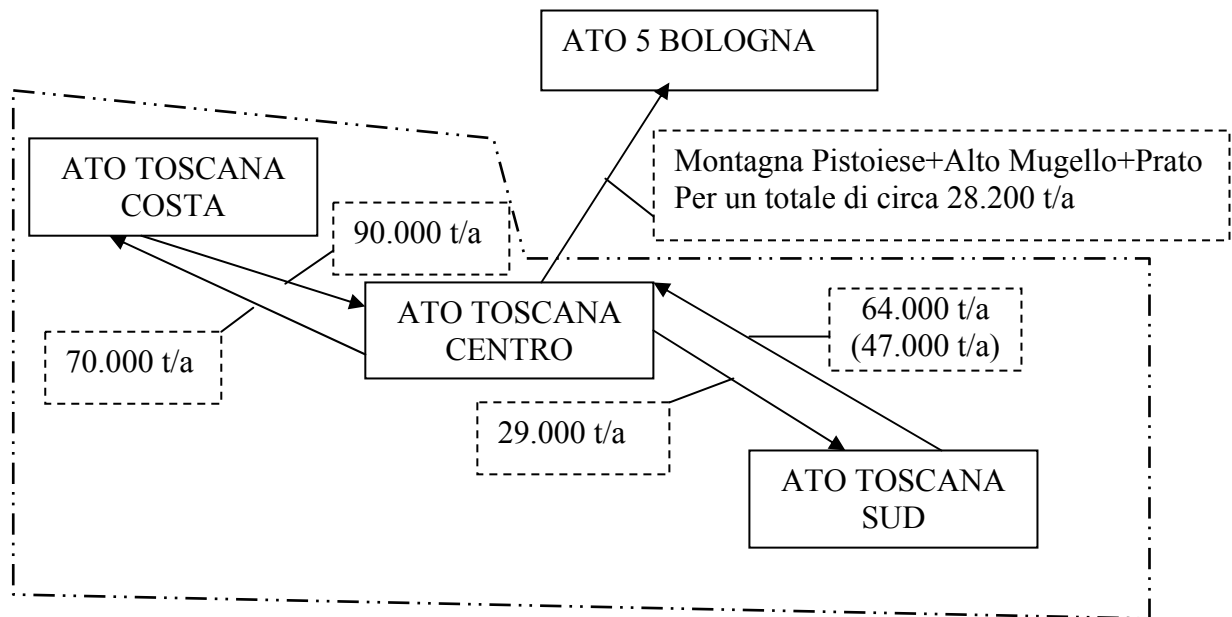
ATO 5 BOLOGNA

ATO TOSCANA COSTA

Montagna Pistoiese+Alto Mugello+Prato
Per un totale di circa 28.200 t/a

90.000 t/a

ATO TOSCANA CENTRO

64.000 t/a
(47.000 t/a)

70.000 t/a

29.000 t/a

ATO TOSCANA SUD